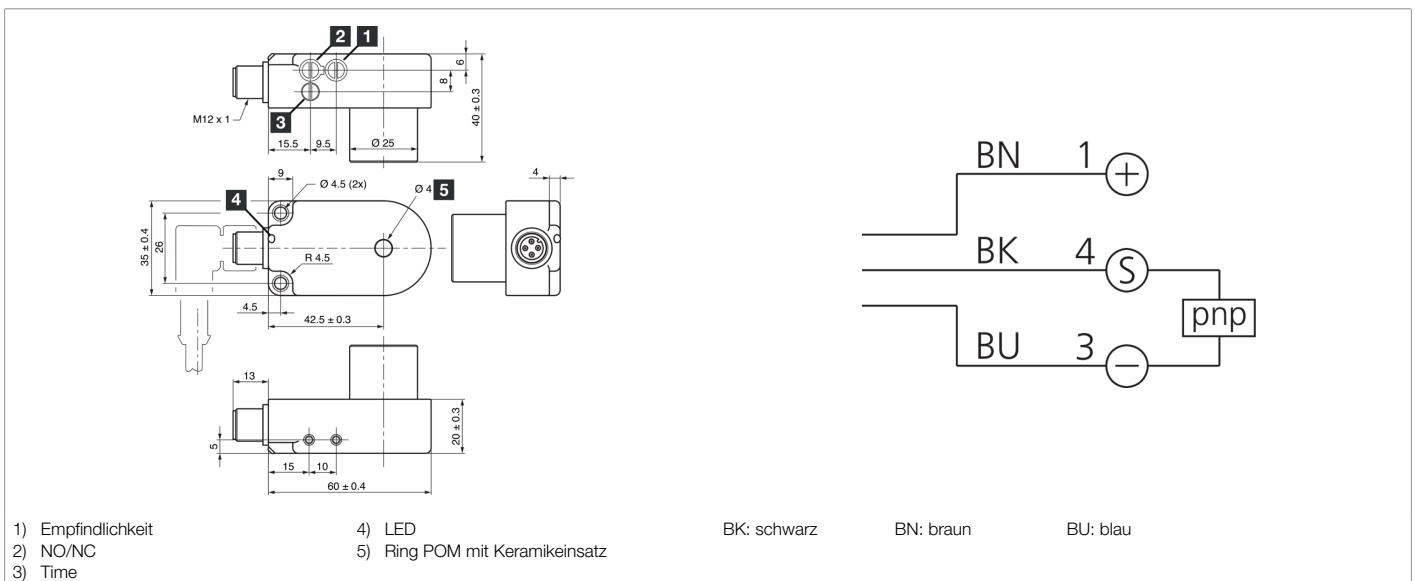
2 1

6

8

40 ± 0.3

M12 x 1

3

15.5 9.5 Ø 25

9 Ø 4.5 (2x) Ø 4 5 4

4

35 ± 0.4 26

R 4.5

4.5

42.5 ± 0.3

13

20 ± 0.3

5

15 10

60 ± 0.4

BN 1 +

BK 4 S

pnp

BU 3 –

1) Empfindlichkeit
2) NO/NC
3) Time

4) LED
5) Ring POM mit Keramikeinsatz

BK: schwarz BN: braun BU: blau